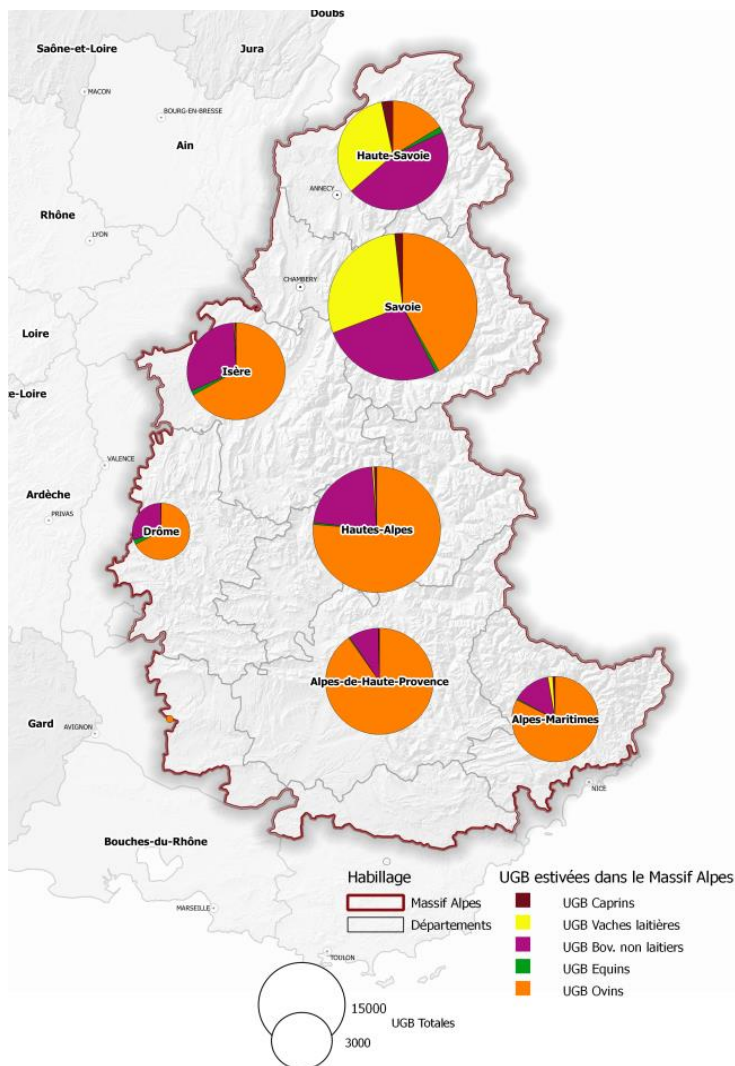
Doubs
Saône-et-Loire
Jura
MACON
BOURG-EN-BRESSE
Ain
Haute-Savoie
ANNECY
Rhône
LYON
CHAMBERY
Savoie
Loire
Isère
e-Loire
VALENCE
Ardèche
PRIVAS
Drôme
Hautes-Alpes
Alpes-de-Haute-Provence
Alpes-Maritimes
Gard
AVIGNON
NICE
Bouches-du-Rhône
MARSEILLE
TOULON

Habillage
Massif Alpes
Départements

UGB estivées dans le Massif Alpes
UGB Caprins
UGB Vaches laitières
UGB Bov. non laitiers
UGB Equins
UGB Ovins

15000
3000
UGB Totales